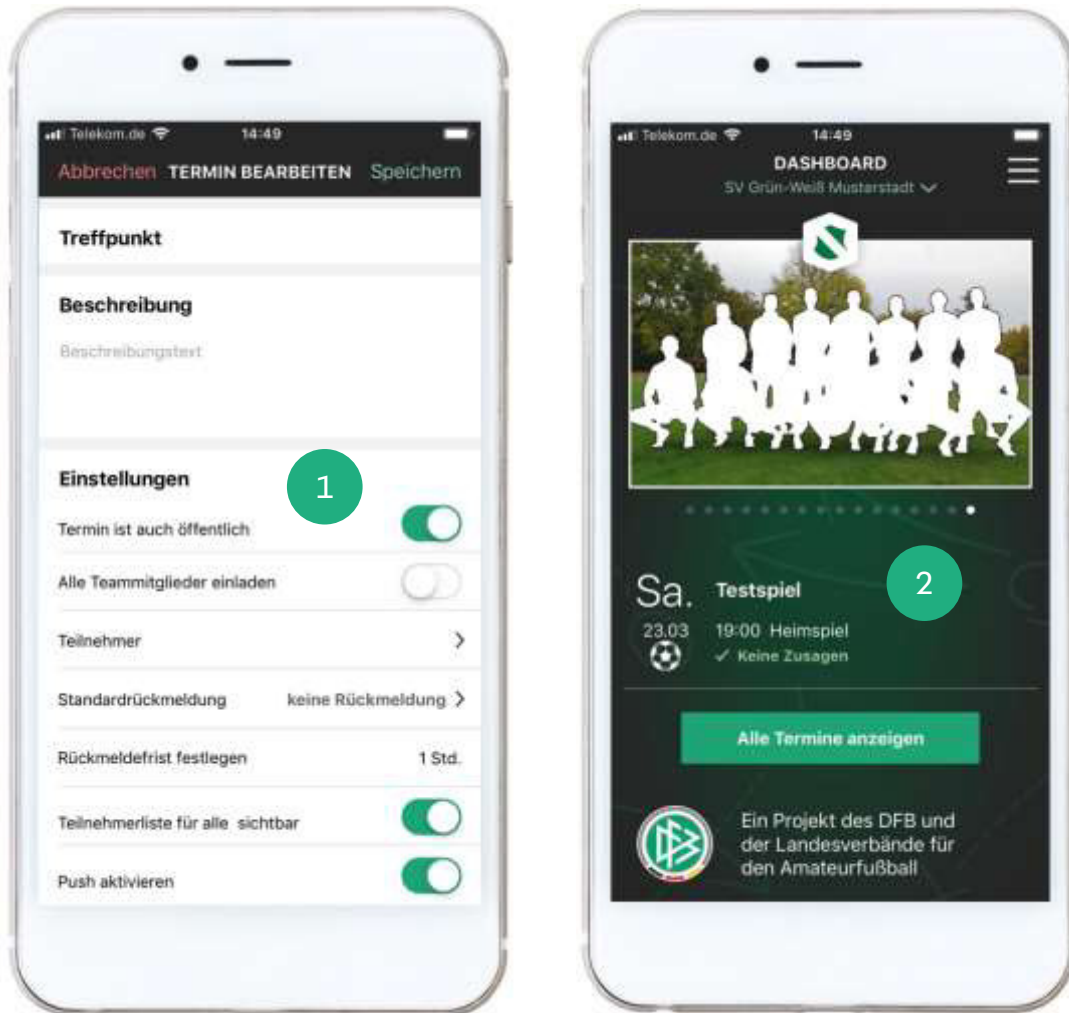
Telekom.de 14:49

Abbrechen TERMIN BEARBEITEN Speichern

Treffpunkt

Beschreibung

Beschreibungstext

Einstellungen

1

Termin ist auch öffentlich

Alle Teammitglieder einladen

Teilnehmer >

Standardrückmeldung keine Rückmeldung >

Rückmeldefrist festlegen 1 Std.

Teilnehmerliste für alle sichtbar

Push aktivieren

Telekom.de 14:49

DASHBOARD

SV Grün-Weiß Musterstadt

Sa. 23.03

Testspiel

2

19:00 Heimspiel

✓ Keine Zusagen

Alle Termine anzeigen

Ein Projekt des DFB und der Landesverbände für den Amateurfußball